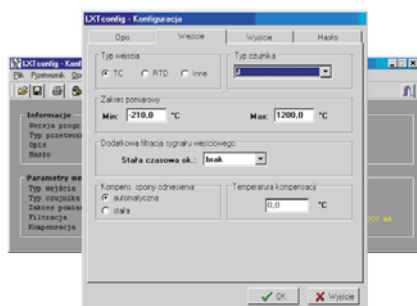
LXTconfig - Konfiguracja

Opis | Wejście | Wyjście | Hasło

Typ wejścia
TC RTD Inne

Typ czujnika
J

Zakres pomiarowy
Min: -210,0 °C
Max: 1200,0 °C

Dodatkowa filtracja sygnału wejściowego
Stała czasowa ok.: brak

Kompens. spoiny odniesienia
automatyczna
stała

Temperatura kompensacji
0,0 °C

OK
Wyjście

LXTconfig - Konf
Plik Przetwornik Op

Informacje
Wersja progr
Typ przetwor
Opis
Hasło

Parametry we
Typ wejścia
Typ czujnika
Zakres pomiar
Filtracja
Kompensacja

00 mA